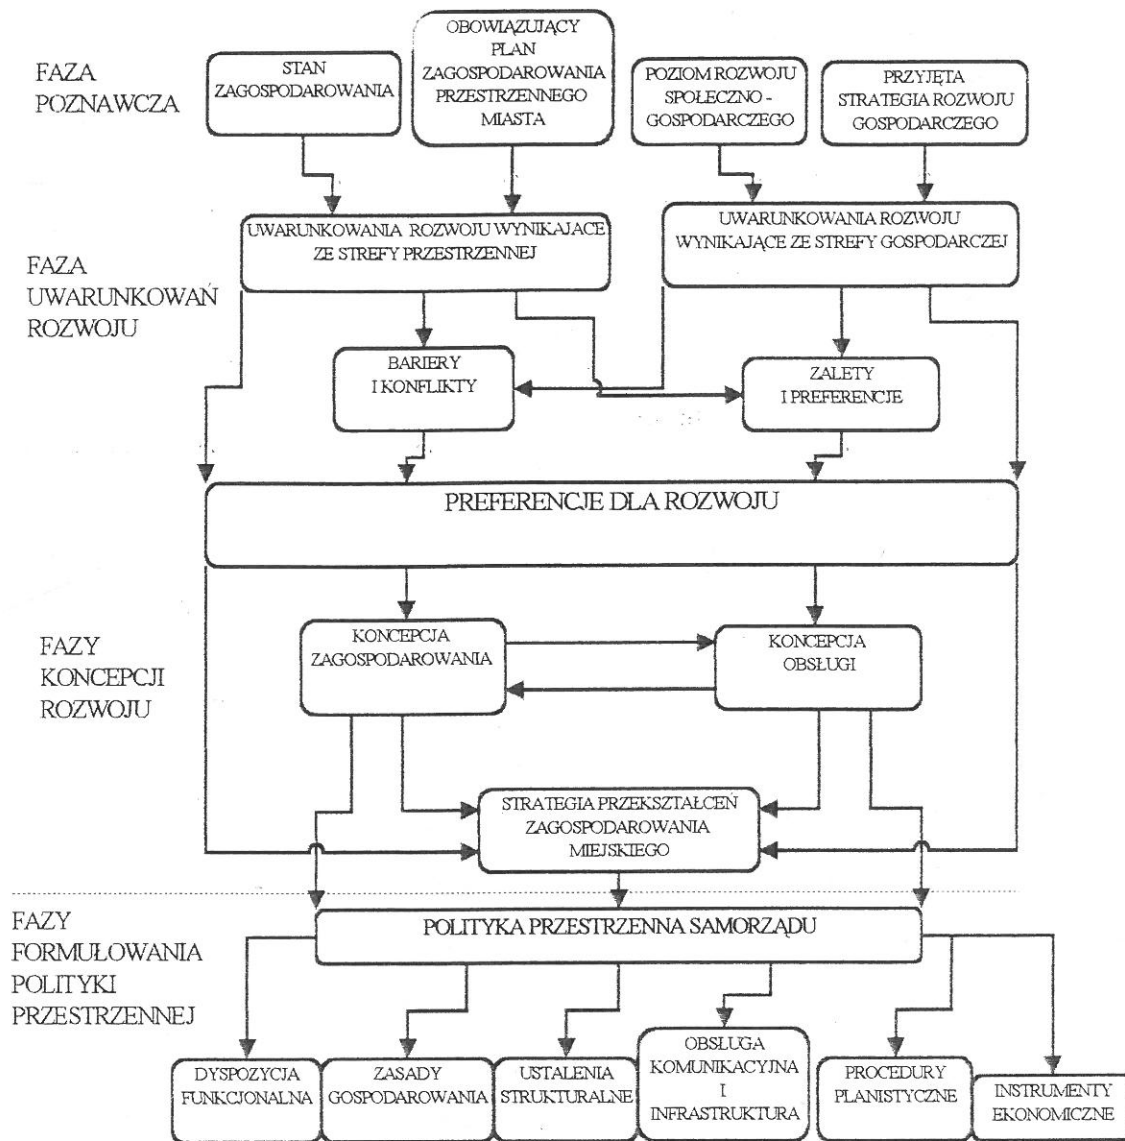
FAZA POZNAWCZA

STAN ZAGOSPODAROWANIA

OBOWIĄZUJĄCY PLAN ZAGOSPODAROWANIA PRZESTRZENNEGO MIASTA

POZIOM ROZWOJU SPOŁECZNO - GOSPODARCZEGO

PRZYJĘTA STRATEGIA ROZWOJU GOSPODARCZEGO

FAZA UWARUNKOWAŃ ROZWOJU

UWARUNKOWANIA ROZWOJU WYNIKAJĄCE ZE STREFY PRZESTRZENNEJ

UWARUNKOWANIA ROZWOJU WYNIKAJĄCE ZE STREFY GOSPODARCZEJ

BARIERY I KONFLIKTY

ZALETY I PREFERENCJE

PREFERENCJE DLA ROZWOJU

FAZY KONCEPCJI ROZWOJU

KONCEPCJA ZAGOSPODAROWANIA

KONCEPCJA OBSŁUGI

STRATEGIA PRZEKSZTAŁCEŃ ZAGOSPODAROWANIA MIEJSKIEGO

FAZY FORMUŁOWANIA POLITYKI PRZESTRZENNEJ

POLITYKA PRZESTRZENNA SAMORZĄDU

DYSPOZYCJA FUNKCJONALNA

ZASADY GOSPODAROWANIA

USTALENIA STRUKTURALNE

OBSŁUGA KOMUNIKACYJNA I INFRASTRUKTURA

PROCEDURY PLANISTYCZNE

INSTRUMENTY EKONOMICZNE